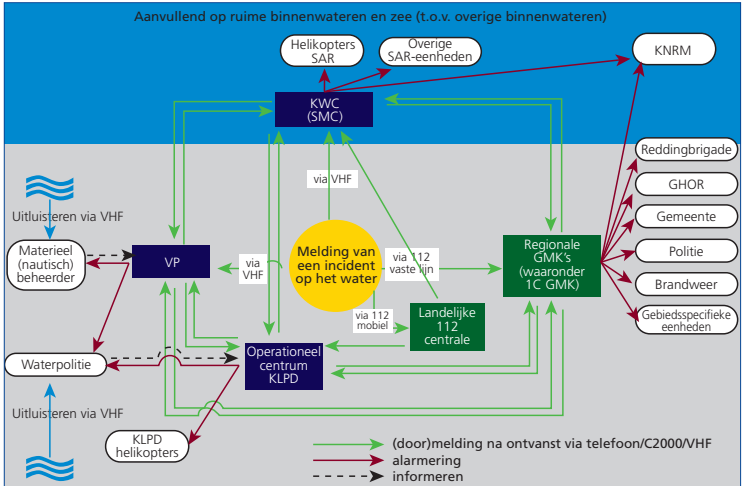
Aanvullend op ruime binnenwateren en zee (t.o.v. overige binnenwateren)

Helikopters SAR

Overige SAR-eenheden

KNRM

KWC (SMC)

Reddingbrigade

GHOR

Gemeente

Politie

Brandweer

Gebiedsspecifieke eenheden

via VHF

Uitluisteren via VHF

Materieel (nautisch) beheerder

VP

via VHF

Melding van een incident op het water

via 112 vaste lijn

Regionale GMK's (waaronder 1C GMK)

via 112 mobiel

Landelijke 112 centrale

Waterpolitie

Operationeel centrum KLPD

Uitluisteren via VHF

KLPD helikopters

(door)melding na ontvanst via telefoon/C2000/VHF

alarmering

informeren